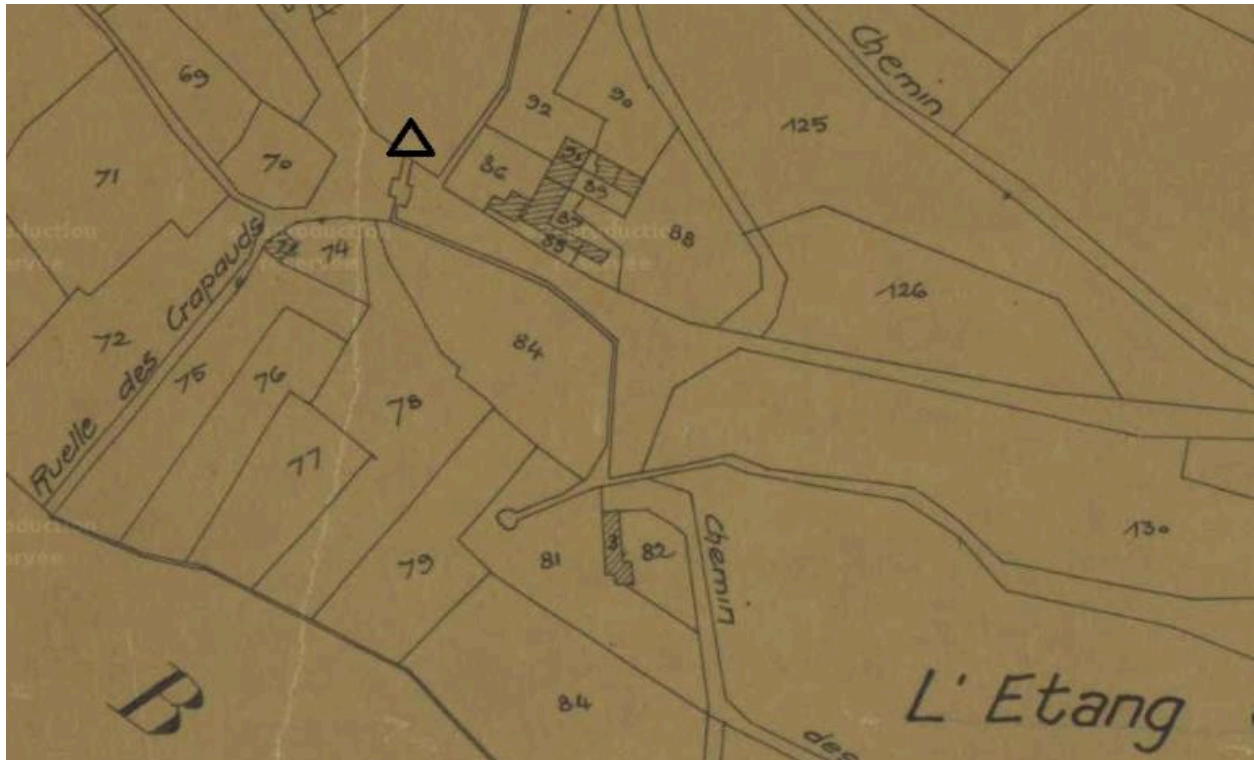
Chemin
69
92
90
125
71
70
86
91
89
87
88
73
74
85
126
72
Ruelle des Crapauds
75
76
84
78
77
Chemin
130
81
3
82
79
B
84
L'Etang
des
reproduction réservée
reproduction réservée
reproduction réservée
reproduction réservée